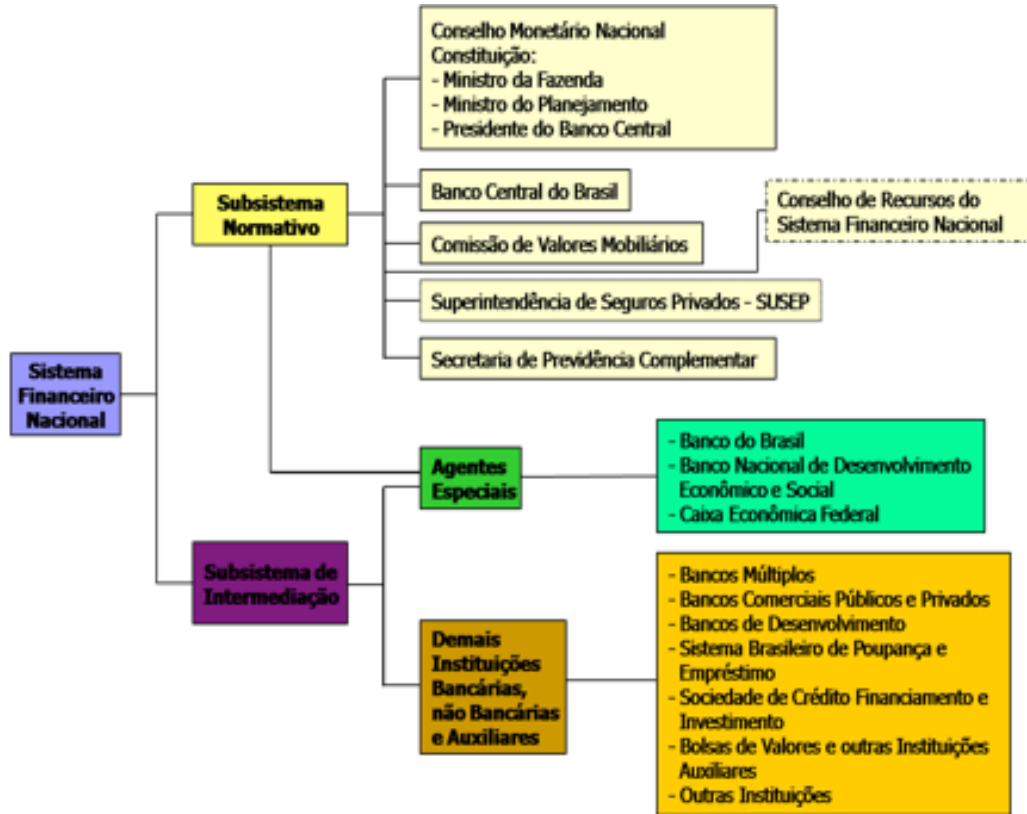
Sistema Financeiro Nacional

Subsistema Normativo

Conselho Monetário Nacional
Constituição:
- Ministro da Fazenda
- Ministro do Planejamento
- Presidente do Banco Central

Banco Central do Brasil

Comissão de Valores Mobiliários

Conselho de Recursos do Sistema Financeiro Nacional

Superintendência de Seguros Privados - SUSEP

Secretaria de Previdência Complementar

Agentes Especiais

- Banco do Brasil
- Banco Nacional de Desenvolvimento Econômico e Social
- Caixa Econômica Federal

Subsistema de Intermediação

Demais Instituições Bancárias, não Bancárias e Auxiliares

- Bancos Múltiplos
- Bancos Comerciais Públicos e Privados
- Bancos de Desenvolvimento
- Sistema Brasileiro de Poupança e Empréstimo
- Sociedade de Crédito Financiamento e Investimento
- Bolsas de Valores e outras Instituições Auxiliares
- Outras Instituições